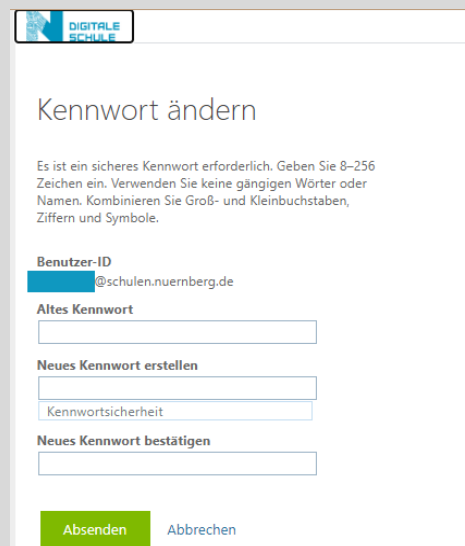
DIGITALE SCHULE

Kennwort ändern

Es ist ein sicheres Kennwort erforderlich. Geben Sie 8–256 Zeichen ein. Verwenden Sie keine gängigen Wörter oder Namen. Kombinieren Sie Groß- und Kleinbuchstaben, Ziffern und Symbole.

Benutzer-ID
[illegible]@schulen.nuernberg.de

Altes Kennwort

Neues Kennwort erstellen

Kennwortsicherheit

Neues Kennwort bestätigen

Absenden
Abbrechen